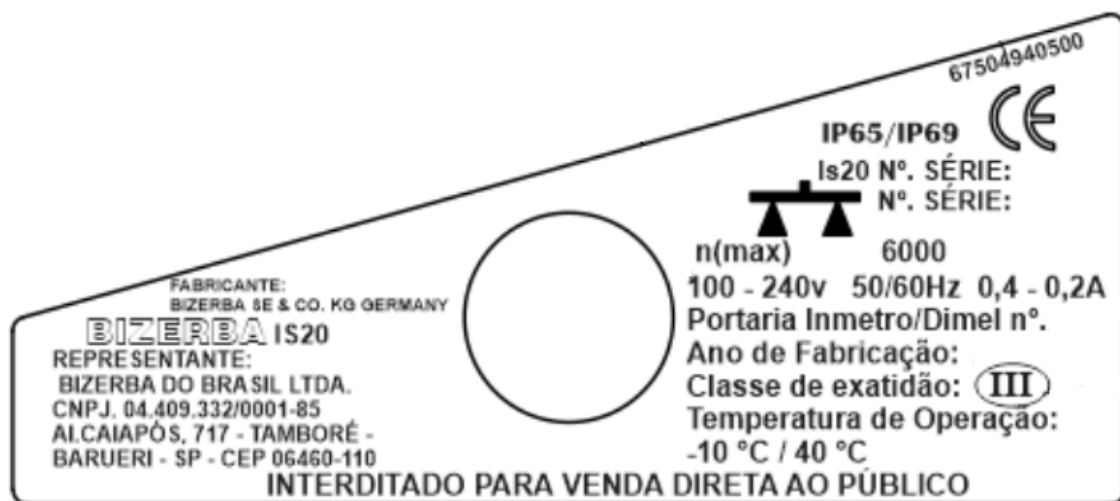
67504940500

CE

IP65/IP69

Is20 Nº. SÉRIE:
Nº. SÉRIE:

n(max) 6000

100 - 240v 50/60Hz 0,4 - 0,2A
Portaria Inmetro/Dimel nº.
Ano de Fabricação:
Classe de exatidão: III
Temperatura de Operação:
-10 °C / 40 °C

FABRICANTE:
BIZERBA SE & CO. KG GERMANY

BIZERBA IS20

REPRESENTANTE:
BIZERBA DO BRASIL LTDA.
CNPJ. 04.409.332/0001-85
Al.CAIAPÓS, 717 - TAMBORÉ -
BARUERI - SP - CEP 06460-110

INTERDITADO PARA VENDA DIRETA AO PÚBLICO